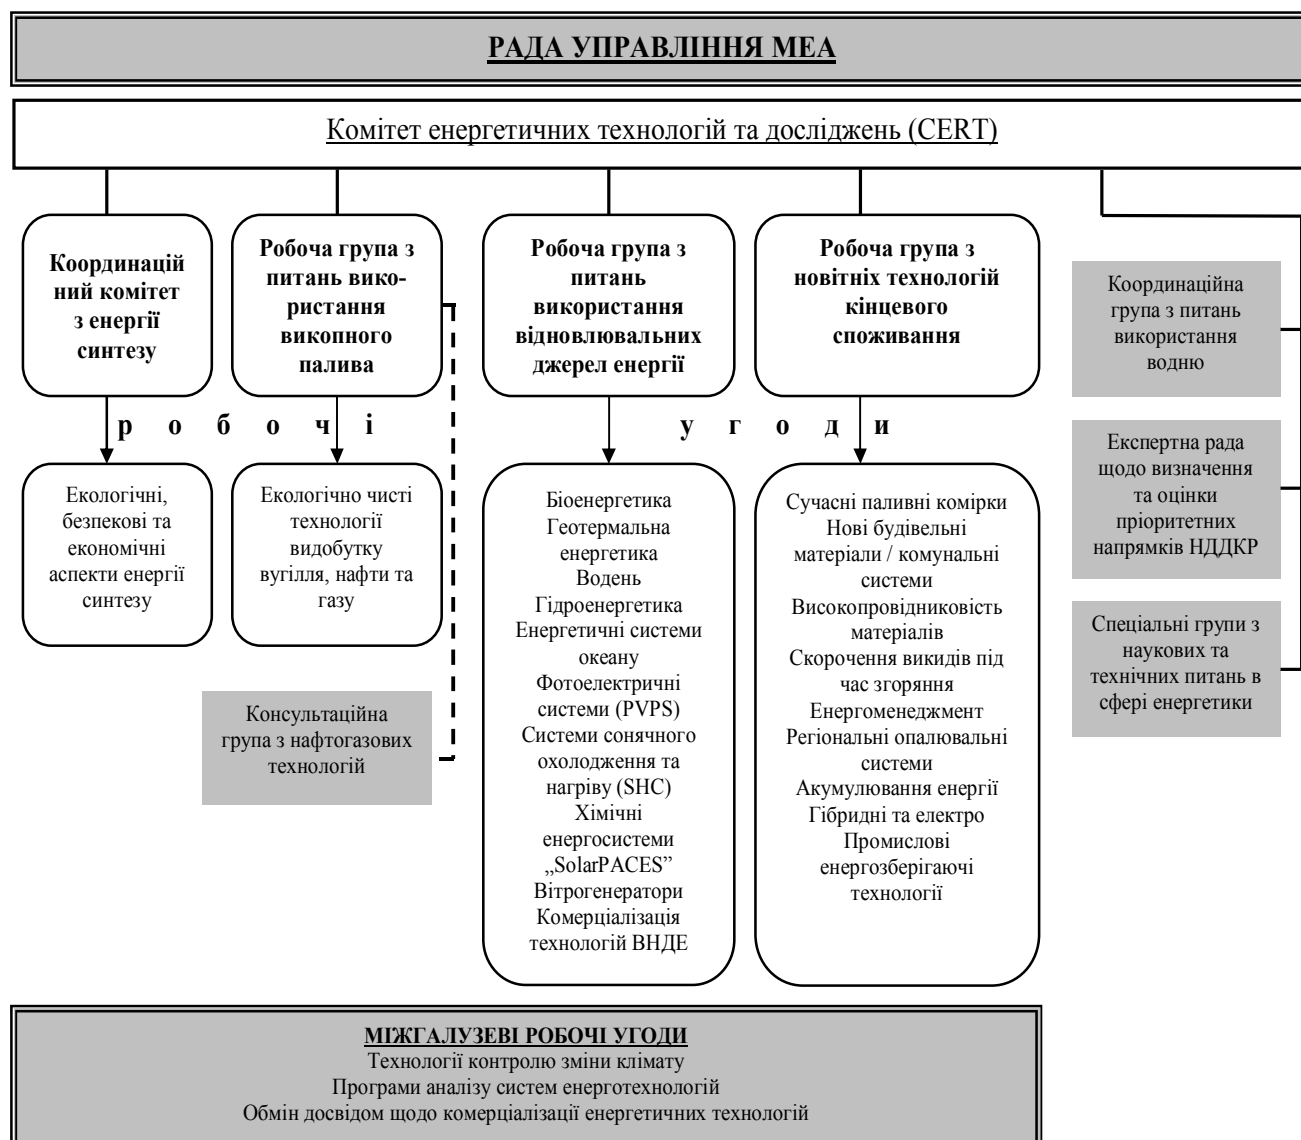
РАДА УПРАВЛІННЯ МЕА

Комітет енергетичних технологій та досліджень (CERT)

Координаційний комітет з енергії синтезу

Робоча група з питань використання викопного палива

Робоча група з питань використання відновлювальних джерел енергії

Робоча група з новітніх технологій кінцевого споживання

Координаційна група з питань використання водню

р о б о ч і у г о д и

Експертна рада щодо визначення та оцінки пріоритетних напрямків НДДКР

Екологічні, безпекові та економічні аспекти енергії синтезу

Екологічно чисті технології видобутку вугілля, нафти та газу

Біоенергетика
Геотермальна енергетика
Водень
Гідроенергетика
Енергетичні системи океану
Фотоелектричні системи (PVPS)
Системи сонячного охолодження та нагріву (SHC)
Хімічні енергосистеми „SolarPACES"
Вітрогенератори
Комерціалізація технологій ВНДЕ

Сучасні паливні комірки
Нові будівельні матеріали / комунальні системи
Високопровідниковість матеріалів
Скорочення викидів під час згоряння
Енергоменеджмент
Регіональні опалювальні системи
Акумулювання енергії
Гібридні та електро
Промислові енергозберігаючі технології

Спеціальні групи з наукових та технічних питань в сфері енергетики

Консультаційна група з нафтогазових технологій

МІЖГАЛУЗЕВІ РОБОЧІ УГОДИ
Технології контролю зміни клімату
Програми аналізу систем енерготехнологій
Обмін досвідом щодо комерціалізації енергетичних технологій